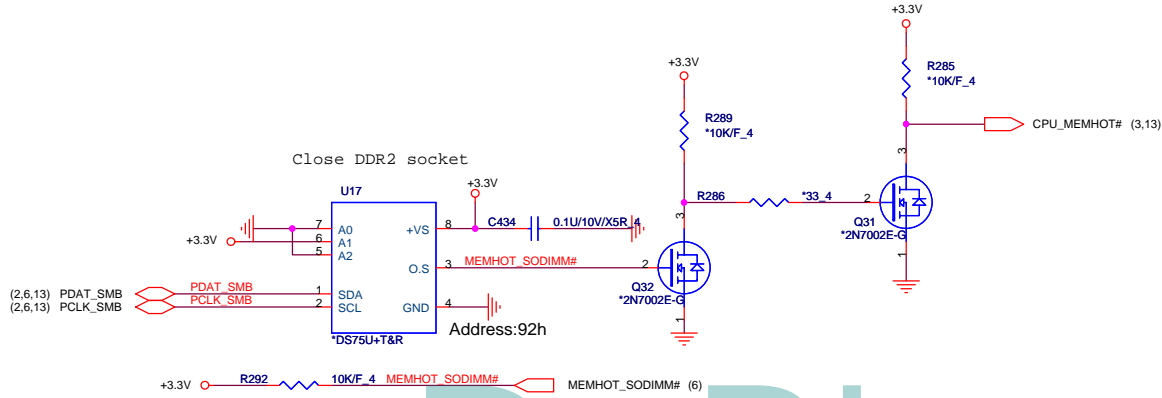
+3.3V

R285
*10K/F_4

CPU_MEMHOT# (3,13)

+3.3V

R289
*10K/F_4

Close DDR2 socket

U17

+3.3V

+3.3V

7 A0
6 A1
5 A2

+VS 8

C434

0.1U/10V/X5R_4

R286

*33_4

2

3

Q31
*2N7002E-G

1

O.S 3

MEMHOT_SODIMM#

2

3

Q32
*2N7002E-G

1

(2,6,13) PDAT_SMB
(2,6,13) PCLK_SMB

PDAT_SMB
PCLK_SMB

1 SDA
2 SCL

GND 4

Address:92h

*DS75U+T&R

+3.3V

R292

10K/F_4

MEMHOT_SODIMM#

MEMHOT_SODIMM# (6)